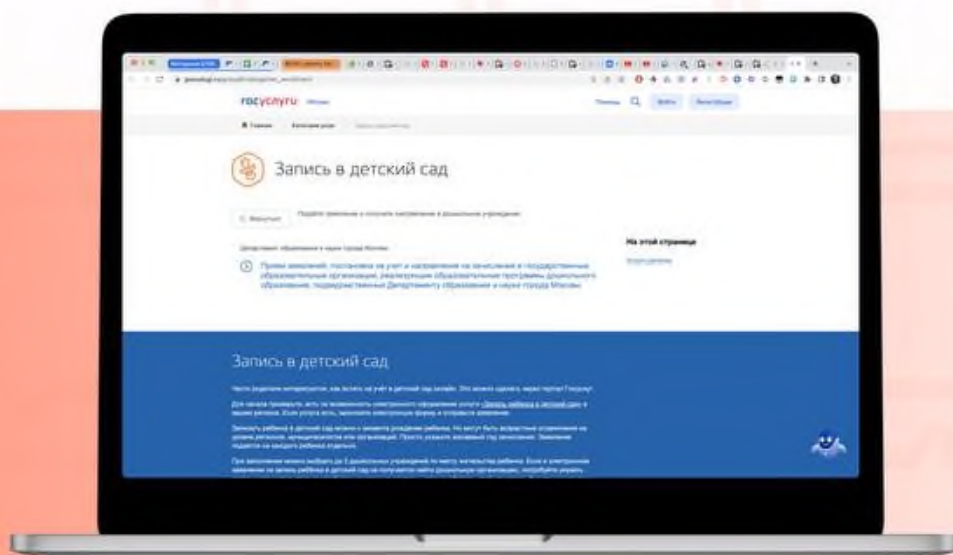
госуслуги Москва

Помощь Войти Регистрация

Главная Категории услуг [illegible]

Запись в детский сад

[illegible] Подайте заявление и получите направление в дошкольное учреждение

Департамент образования и науки города Москвы

Прием заявлений, постановка на учет и направление на зачисление в государственные образовательные организации, реализующие образовательные программы дошкольного образования, подведомственные Департаменту образования и науки города Москвы

На этой странице

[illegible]

Запись в детский сад

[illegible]

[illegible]

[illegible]

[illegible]